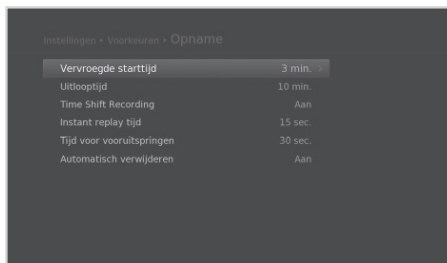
Instellingen > Voorkeuren > Opname

| | |
|---|---|
| Vervroegde starttijd | 3 min. > |
| Uitlooptijd | 10 min. |
| Time Shift Recording | Aan |
| Instant replay tijd | 15 sec. |
| Tijd voor vooruitspringen | 30 sec. |
| Automatisch verwijderen | Aan |